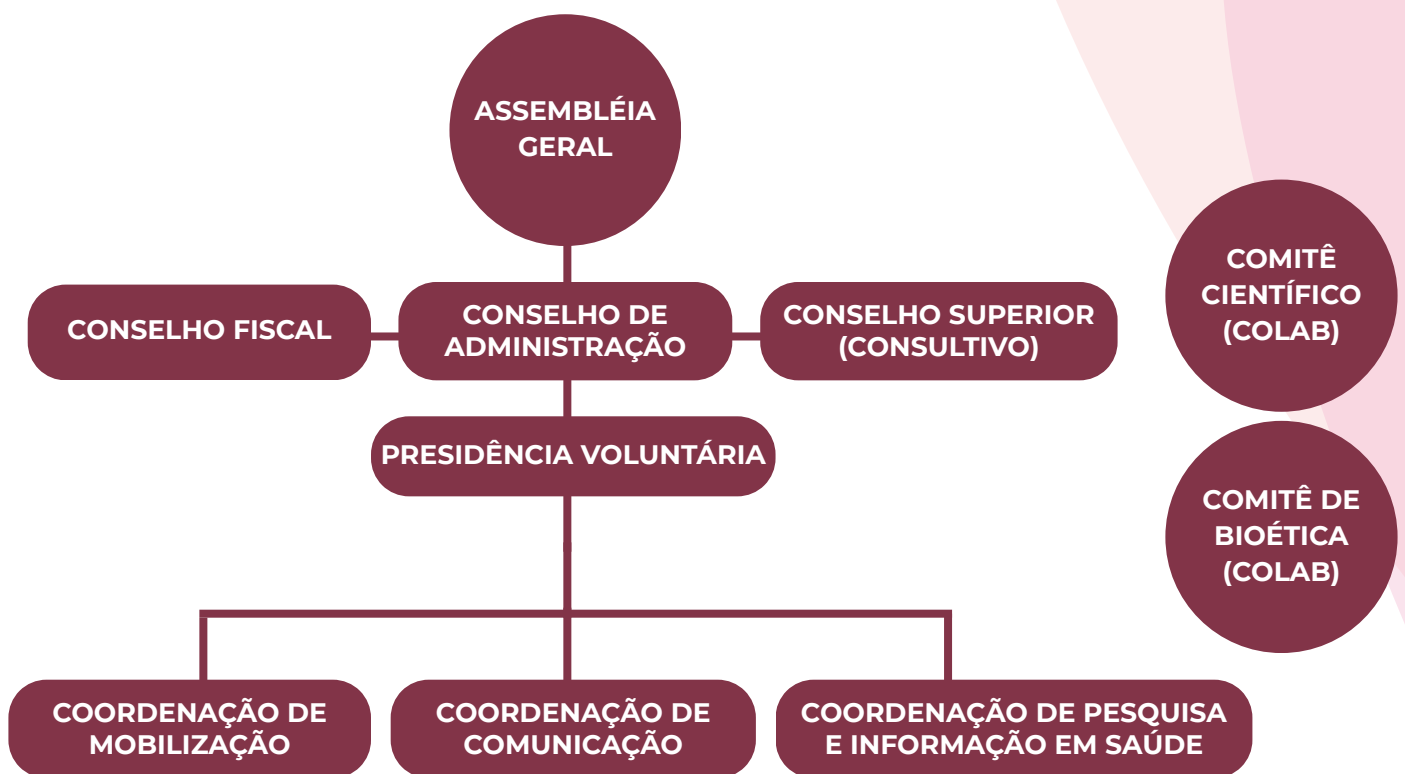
ASSEMBLÉIA GERAL

CONSELHO FISCAL

CONSELHO DE ADMINISTRAÇÃO

CONSELHO SUPERIOR (CONSULTIVO)

PRESIDÊNCIA VOLUNTÁRIA

COMITÊ CIENTÍFICO (COLAB)

COMITÊ DE BIOÉTICA (COLAB)

COORDENAÇÃO DE MOBILIZAÇÃO

COORDENAÇÃO DE COMUNICAÇÃO

COORDENAÇÃO DE PESQUISA E INFORMAÇÃO EM SAÚDE